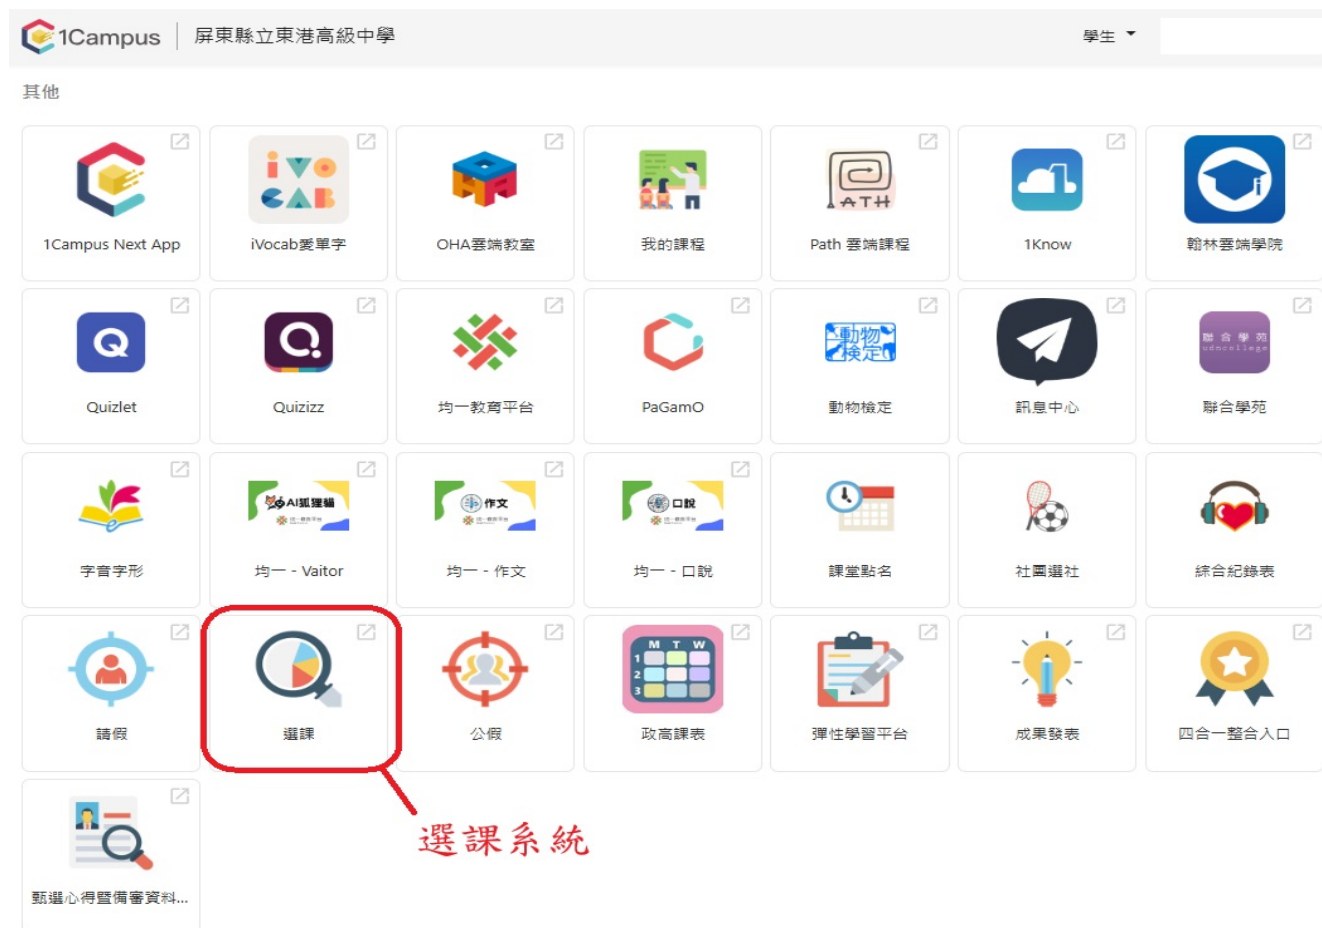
1Campus | 屏東縣立東港高級中學

學生

其他

1Campus Next App

iVocab愛單字

OHA雲端教室

我的課程

Path 雲端課程

1Know

翰林雲端學院

Quizlet

Quizizz

均一教育平台

PaGamO

動物檢定

訊息中心

聯合學苑

字音字形

均一 - Vaitor

均一 - 作文

均一 - 口說

課堂點名

社團選社

綜合紀錄表

請假

選課

公假

政高課表

彈性學習平台

成果發表

四合一整合入口

甄選心得暨備審資料...

選課系統